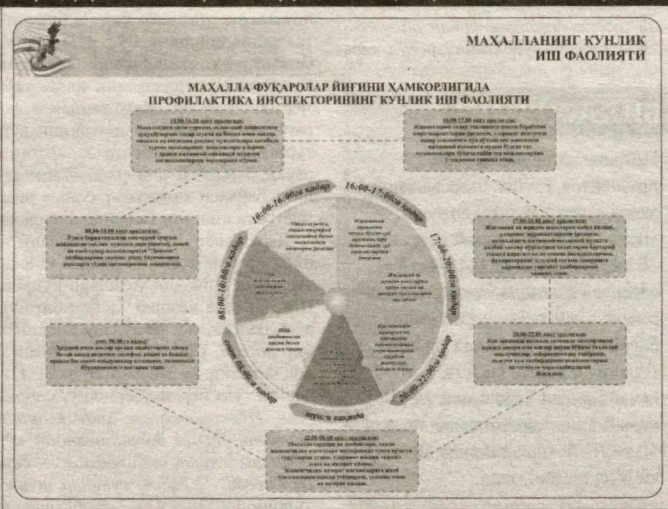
МАҲАЛЛАНИНГ КУНЛИК ИШ ФАОЛИЯТИ

МАҲАЛЛА ФУҚАРОЛАР ЙИҒИНИ ҲАМКОРЛИГИДА
ПРОФИЛАКТИКА ИНСПЕКТОРИНИНГ КУНЛИК ИШ ФАОЛИЯТИ

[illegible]

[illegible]

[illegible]

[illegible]

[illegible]

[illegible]

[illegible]

16:00-17:00га қадар

17:00-20:00га қадар

20:00-22:00га қадар

тунги вақтда

соат 08:00га қадар

08:00-16:00га қадар

10:00-16:00га қадар

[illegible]